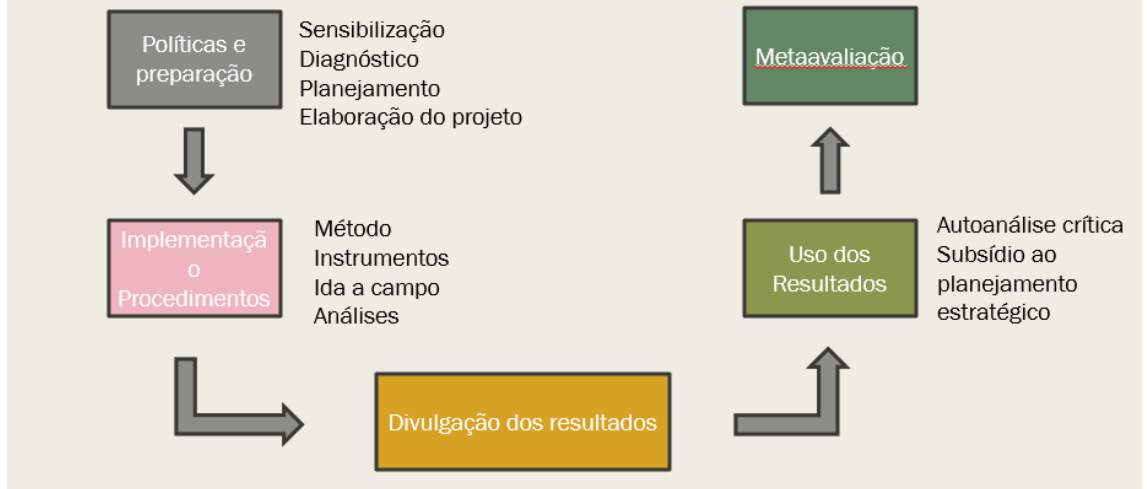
Políticas e preparação

Sensibilização
Diagnóstico
Planejamento
Elaboração do projeto

Metaavaliação

Implementaçã o Procedimentos

Método
Instrumentos
Ida a campo
Análises

Uso dos Resultados

Autoanálise crítica
Subsídio ao planejamento estratégico

Divulgação dos resultados